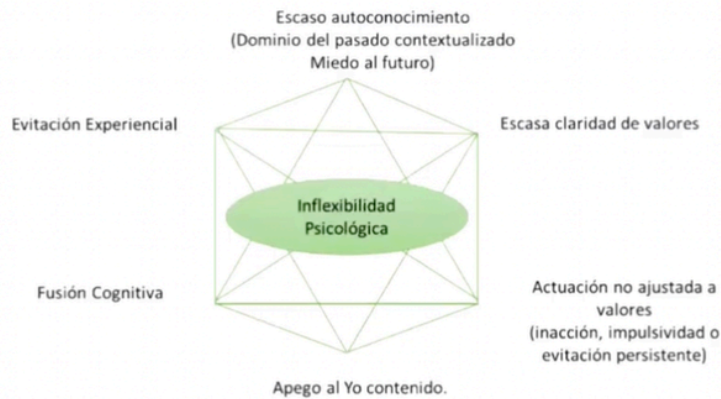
Escaso autoconocimiento
(Dominio del pasado contextualizado
Miedo al futuro)

Evitación Experiencial

Escasa claridad de valores

Inflexibilidad
Psicológica

Fusión Cognitiva

Actuación no ajustada a valores
(inacción, impulsividad o evitación persistente)

Apego al Yo contenido.